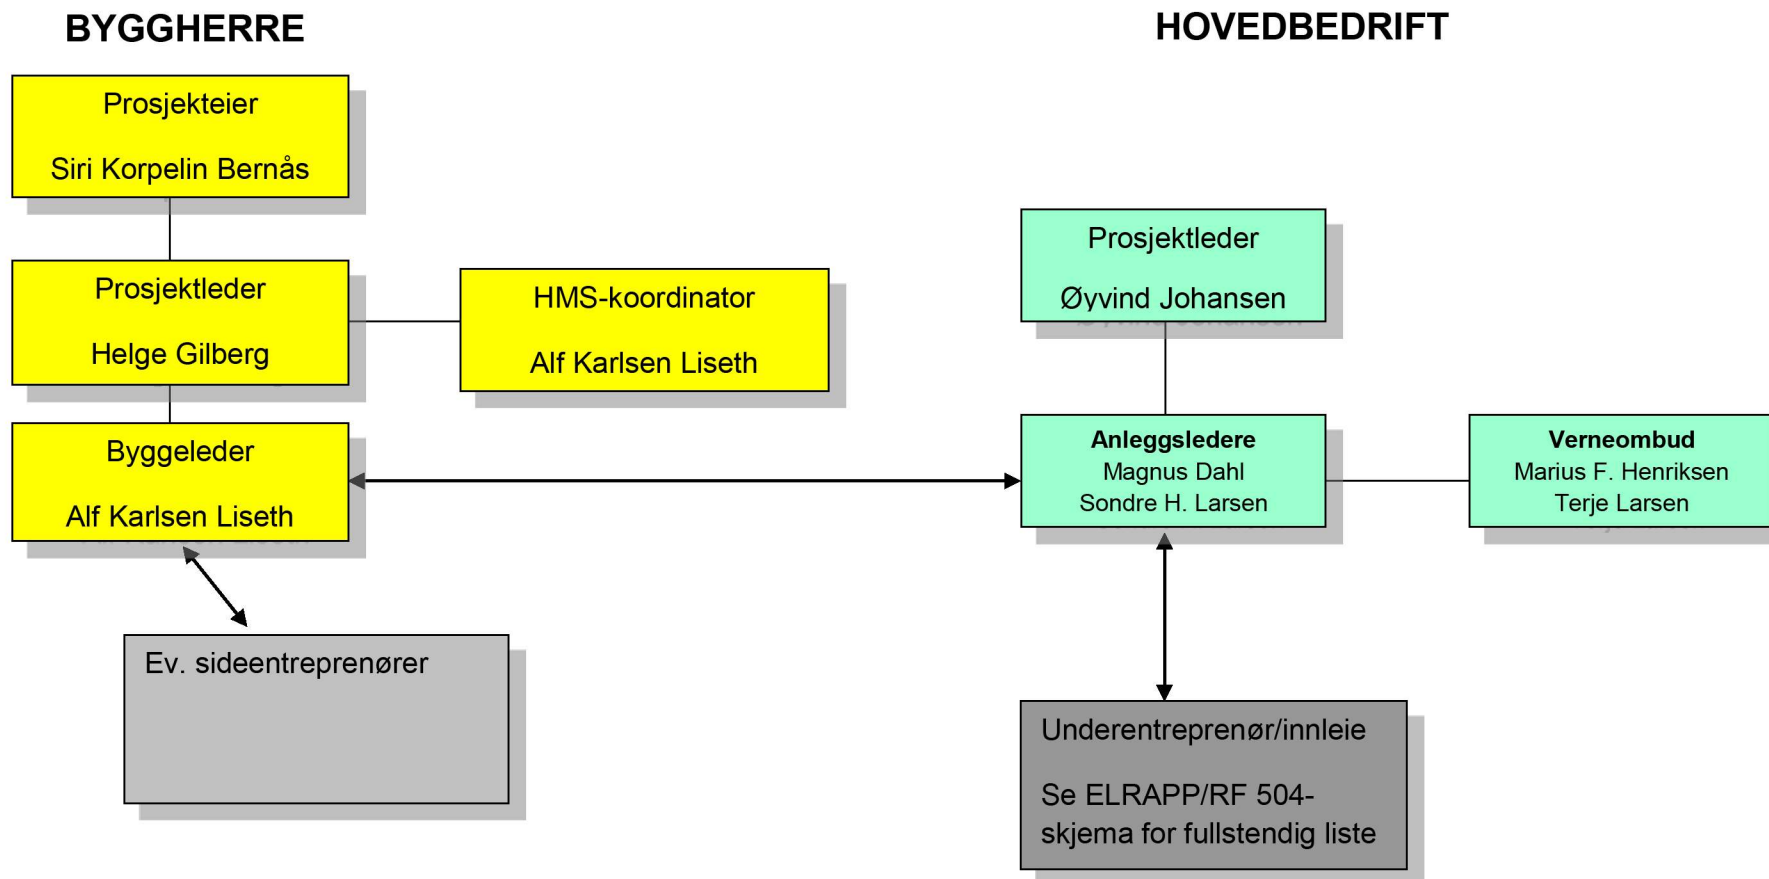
BYGGHERRE

HOVEDBEDRIFT

Prosjekteier

Siri Korpelin Bernås

Prosjektleder

Helge Gilberg

HMS-koordinator

Alf Karlsen Liseth

Byggeleder

Alf Karlsen Liseth

Ev. sideentreprenører

Prosjektleder

Øyvind Johansen

**Anleggsledere**
Magnus Dahl
Sondre H. Larsen

**Verneombud**
Marius F. Henriksen
Terje Larsen

Underentreprenør/innleie

Se ELRAPP/RF 504-skjema for fullstendig liste